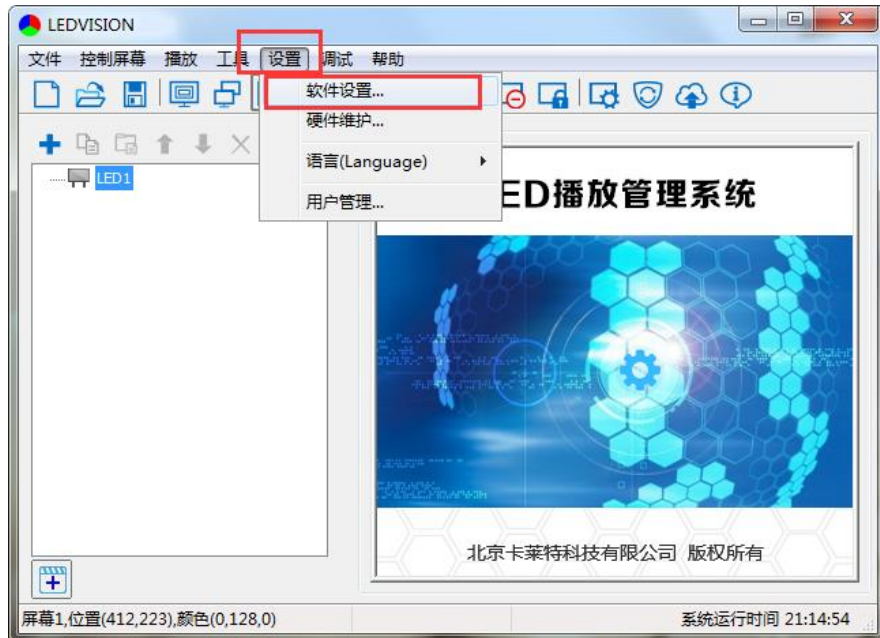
LEDVISION

文件 控制屏幕 播放 工具 设置 调试 帮助

软件设置...
硬件维护...
语言(Language)
用户管理...

LED1

ED播放管理系统

北京卡莱特科技有限公司 版权所有

屏幕1,位置(412,223),颜色(0,128,0)

系统运行时间 21:14:54